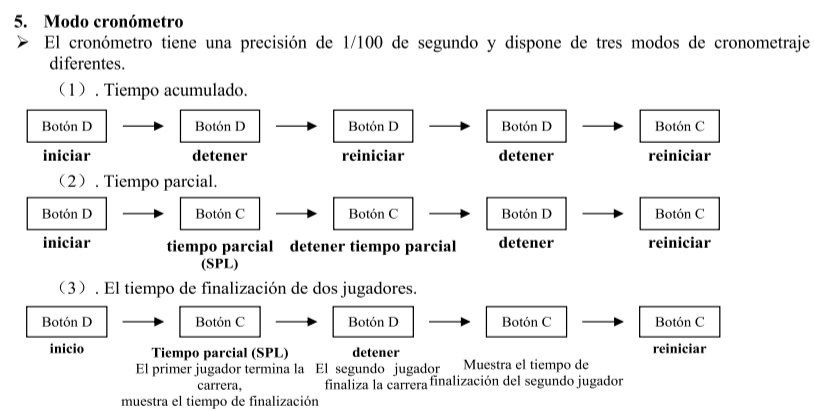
5. Modo cronómetro

➢ El cronómetro tiene una precisión de 1/100 de segundo y dispone de tres modos de cronometraje diferentes.

（1）. Tiempo acumulado.

Botón D → Botón D → Botón D → Botón D → Botón C

iniciar detener reiniciar detener reiniciar

（2）. Tiempo parcial.

Botón D → Botón C → Botón C → Botón D → Botón C

iniciar tiempo parcial (SPL) detener tiempo parcial detener reiniciar

（3）. El tiempo de finalización de dos jugadores.

Botón D → Botón C → Botón D → Botón C → Botón C

inicio

Tiempo parcial (SPL)
El primer jugador termina la carrera, muestra el tiempo de finalización

detener
El segundo jugador finaliza la carrera

Muestra el tiempo de finalización del segundo jugador

reiniciar